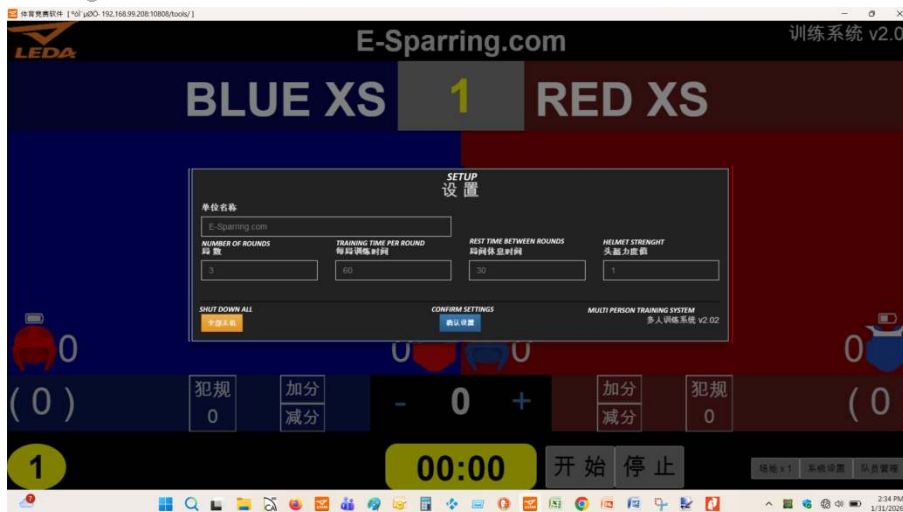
体育竞赛软件 [ °ó' µØÒ- 192.168.99.208:10808/tools/ ]

LEDA

E-Sparring.com

训练系统 v2.0

BLUE XS

1

RED XS

SETUP
设置

单位名称

E-Sparring.com

NUMBER OF ROUNDS
局数

3

TRAINING TIME PER ROUND
每局训练时间

60

REST TIME BETWEEN ROUNDS
局间休息时间

30

HELMET STRENGHT
头盔力度值

1

SHUT DOWN ALL
全部关机

CONFIRM SETTINGS
确认设置

MULTI PERSON TRAINING SYSTEM
多人训练系统 v2.02

0

0

0

0

( 0 )

犯规
0

加分

减分

-

0

+

加分

减分

犯规
0

( 0

1

00:00

开始

停止

场地 x 1

系统设置

队员管理

2:34 PM
1/31/2026